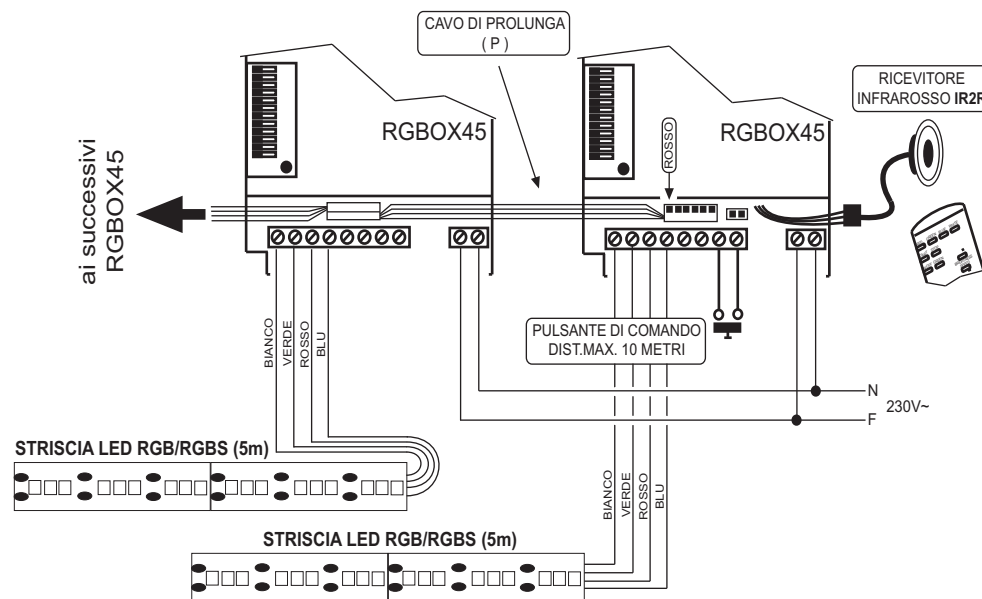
CAVO DI PROLUNGA
( P )

RICEVITORE
INFRAROSSO IR2F

RGBOX45

ROSSO

RGBOX45

ai successivi
RGBOX45

BIANCO
VERDE
ROSSO
BLU

PULSANTE DI COMANDO
DIST.MAX. 10 METRI

N
230V~
F

STRISCIA LED RGB/RGBS (5m)

BIANCO
VERDE
ROSSO
BLU

STRISCIA LED RGB/RGBS (5m)